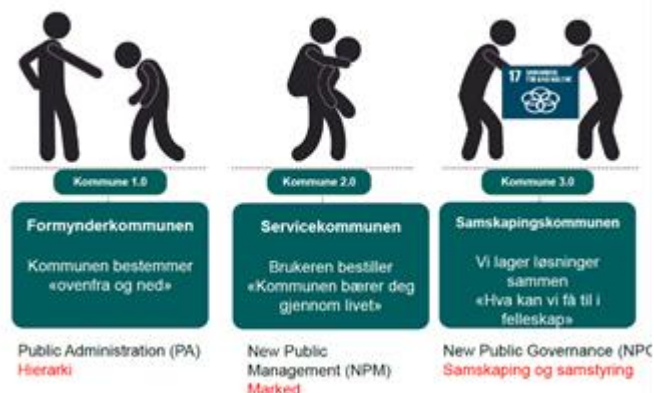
17 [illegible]

Kommune 1.0

Formynderkommunen

Kommunen bestemmer «ovenfra og ned»

Public Administration (PA)
Hierarki

Kommune 2.0

Servicekommunen

Brukeren bestiller «Kommunen bærer deg gjennom livet»

New Public Management (NPM)
Marked

Kommune 3.0

Samskapingskommunen

Vi lager løsninger sammen «Hva kan vi få til i felleskap»

New Public Governance (NPC
Samskaping og samstyring